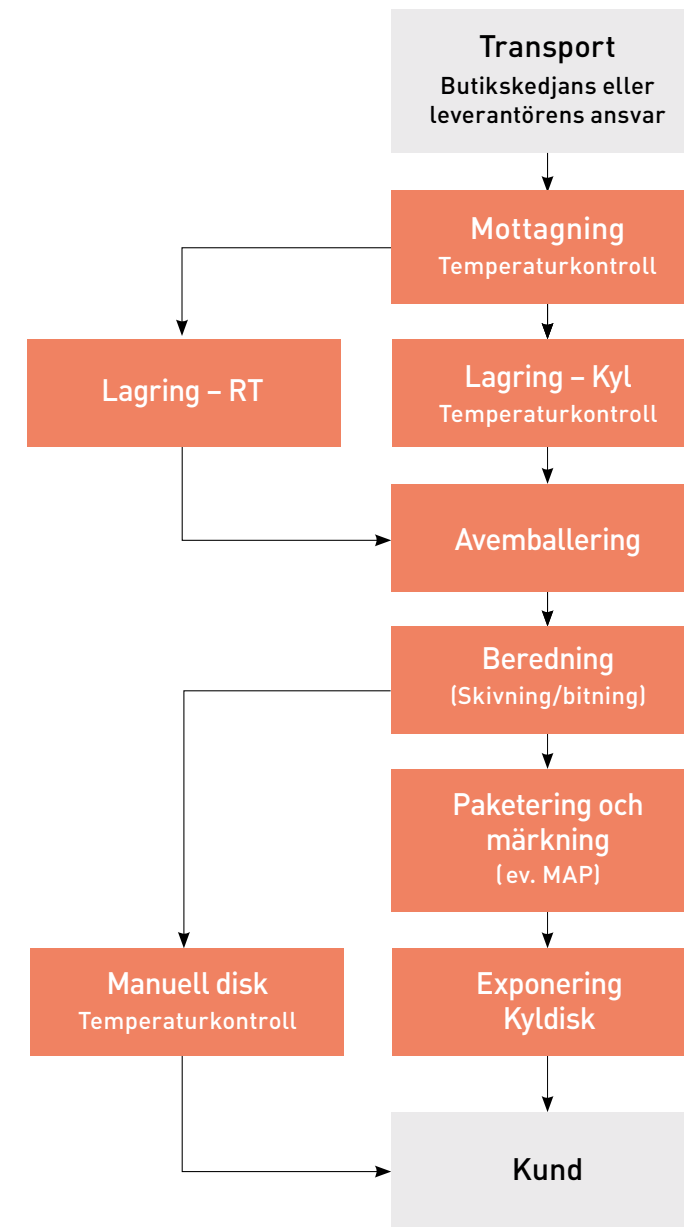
Transport
Butikskedjans eller leverantörens ansvar

Mottagning
Temperaturkontroll

Lagring – RT

Lagring – Kyl
Temperaturkontroll

Avemballering

Beredning
(Skivning/bitning)

Paketering och märkning
(ev. MAP)

Manuell disk
Temperaturkontroll

Exponering
Kyldisk

Kund